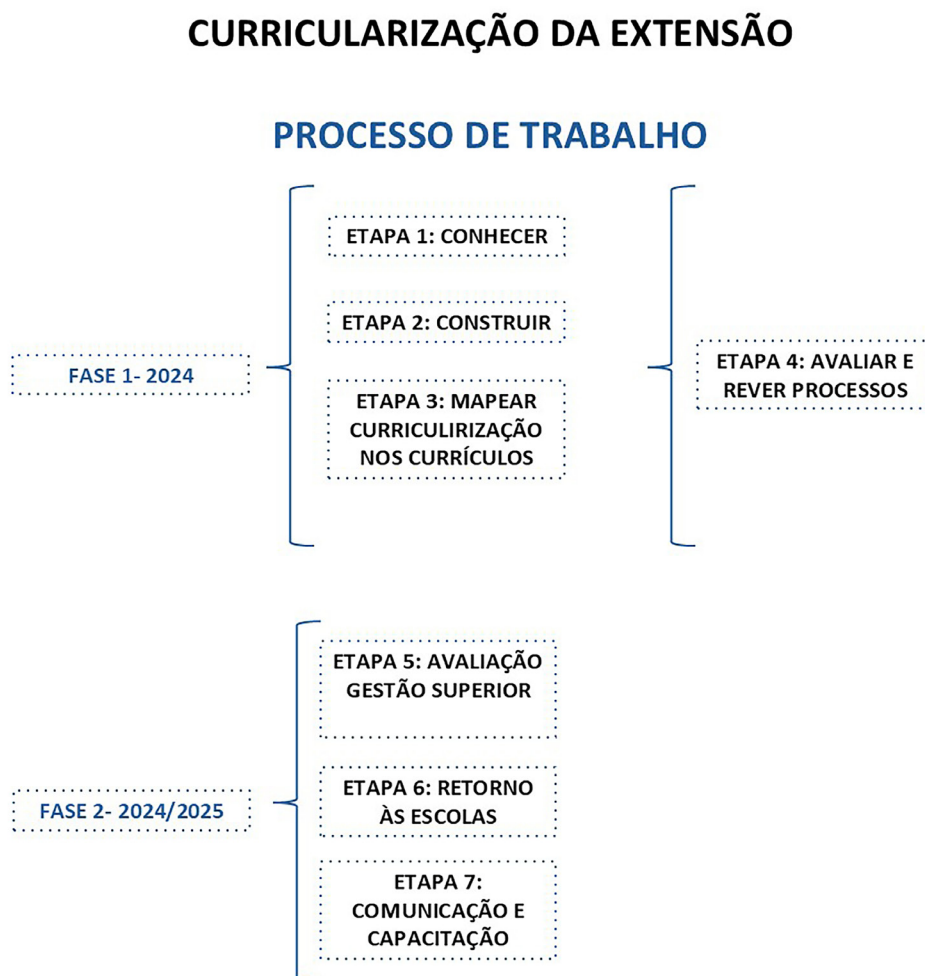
CURRICULARIZAÇÃO DA EXTENSÃO

PROCESSO DE TRABALHO

FASE 1- 2024

ETAPA 1: CONHECER

ETAPA 2: CONSTRUIR

ETAPA 3: MAPEAR CURRICULIRIZAÇÃO NOS CURRÍCULOS

ETAPA 4: AVALIAR E REVER PROCESSOS

FASE 2- 2024/2025

ETAPA 5: AVALIAÇÃO GESTÃO SUPERIOR

ETAPA 6: RETORNO ÀS ESCOLAS

ETAPA 7: COMUNICAÇÃO E CAPACITAÇÃO